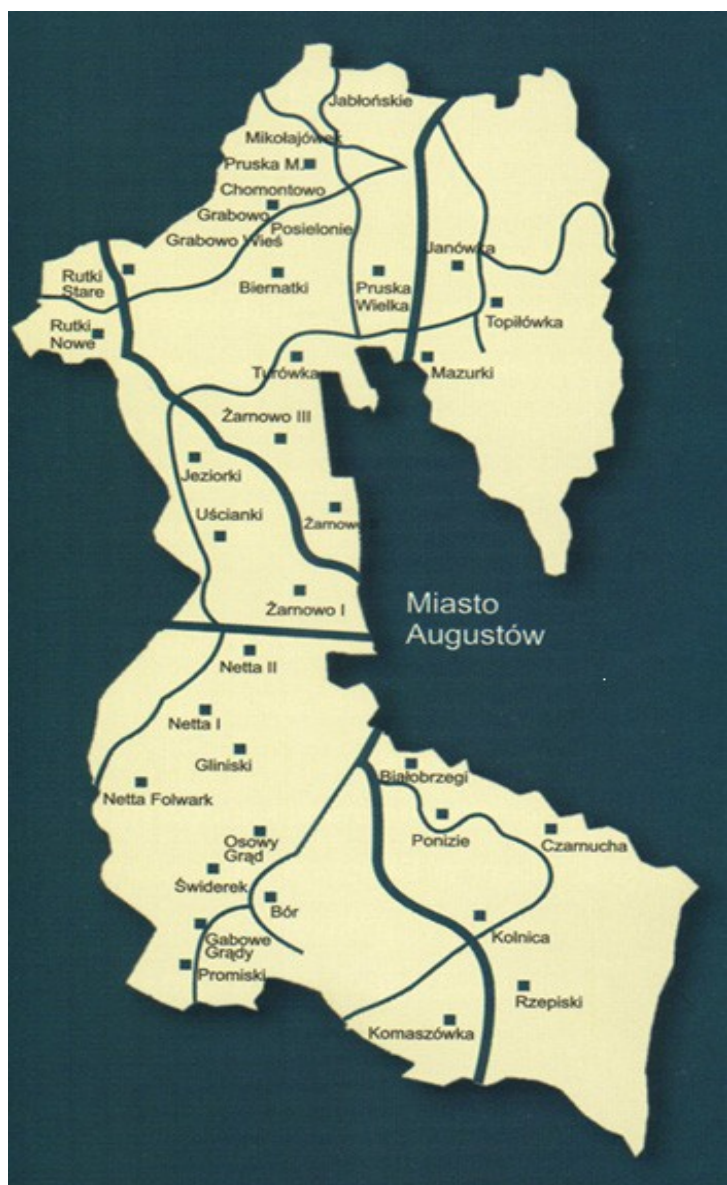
Jabłońskie
Mikołajówek
Pruska M.
Chomontowo
Grabowo
Posielonie
Grabowo Wieś
Rutki Stare
Biernatki
Pruska Wielka
Janówka
Topiłówka
Rutki Nowe
Turówka
Mazurki
Żarnowo III
Jeziorki
Uścianki
Żarnowo II
Żarnowo I
Miasto Augustów
Netta II
Netta I
Gliniski
Netta Folwark
Białobrzegi
Ponizie
Czarnucha
Osowy Grąd
Świderek
Bór
Gabowe Grądy
Promiski
Kolnica
Rzepiski
Komaszówka